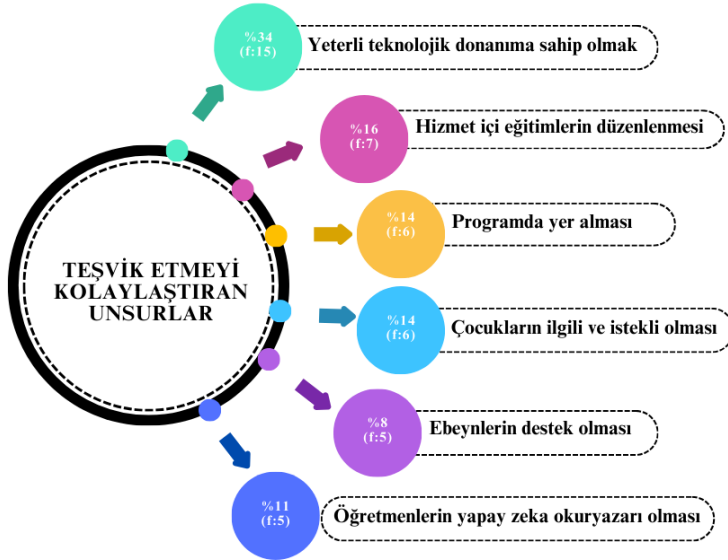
TEŞVİK ETMEYİ KOLAYLAŞTIRAN UNSURLAR

%34 (f:15) Yeterli teknolojik donanıma sahip olmak

%16 (f:7) Hizmet içi eğitimlerin düzenlenmesi

%14 (f:6) Programda yer alması

%14 (f:6) Çocukların ilgili ve istekli olması

%8 (f:5) Ebeynlerin destek olması

%11 (f:5) Öğretmenlerin yapay zeka okuryazarı olması